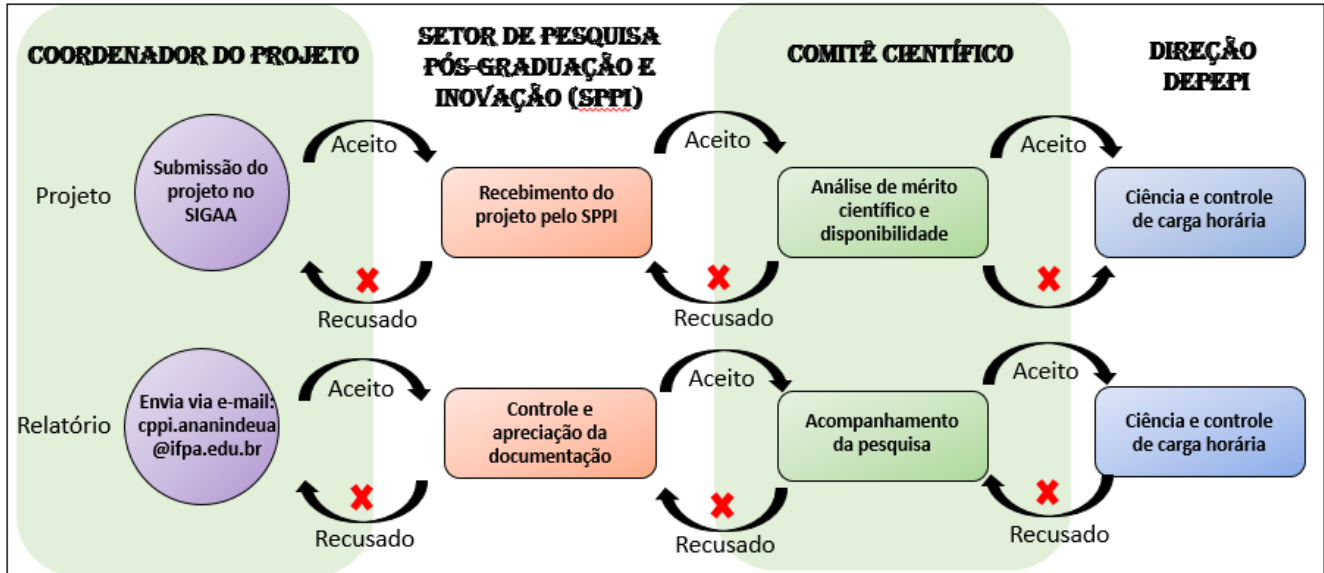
COORDENADOR DO PROJETO

SETOR DE PESQUISA PÓS-GRADUAÇÃO E INOVAÇÃO (SPPI)

COMITÊ CIENTÍFICO

DIREÇÃO DEPEPI

Projeto

Submissão do projeto no SIGAA

Aceito

Recusado

Recebimento do projeto pelo SPPI

Aceito

Recusado

Análise de mérito científico e disponibilidade

Aceito

Ciência e controle de carga horária

Relatório

Envia via e-mail: cppi.ananindeua @ifpa.edu.br

Aceito

Recusado

Controle e apreciação da documentação

Aceito

Recusado

Acompanhamento da pesquisa

Aceito

Recusado

Ciência e controle de carga horária